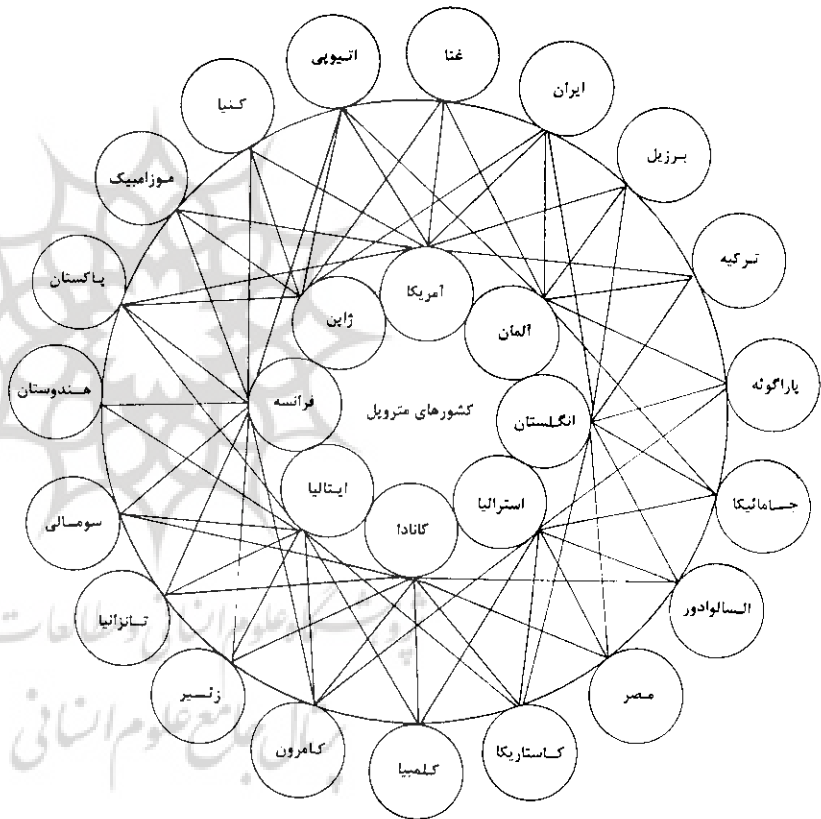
غنا
اتیوپی
ایران
کنیا
برزیل
موزامبیک
ترکیه
پاکستان
آمریکا
ژاپن
آلمان
پاراگوئه
هندوستان
فرانسه
کشورهای متروپل
انگلستان
جامائیکا
ایتالیا
استرالیا
سومالی
کانادا
السالوادور
تانزانیا
مصر
زئیر
کامرون
کاستاریکا
کلمبیا